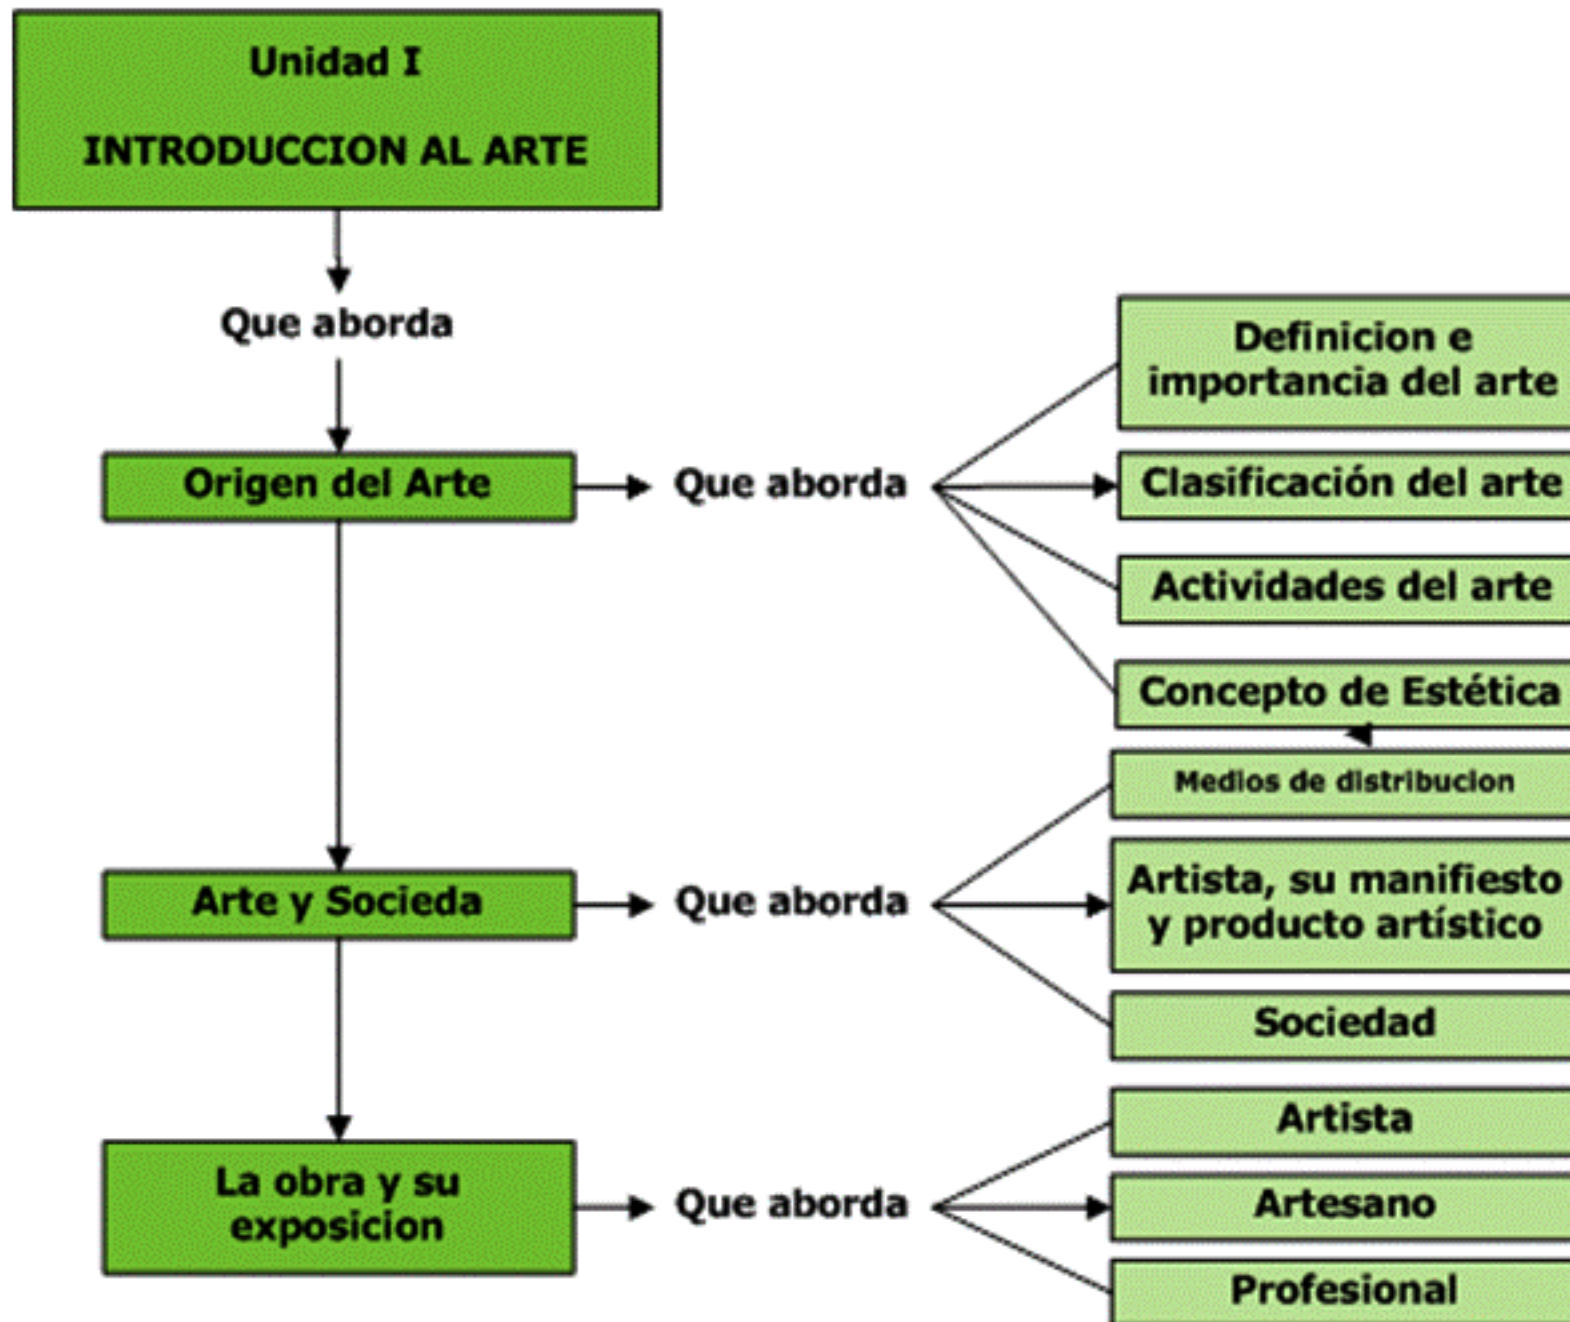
Unidad I

INTRODUCCION AL ARTE

Que aborda

Origen del Arte

Que aborda

Definicion e importancia del arte

Clasificación del arte

Actividades del arte

Concepto de Estética

Medios de distribucion

Arte y Socieda

Que aborda

Artista, su manifiesto y producto artístico

Sociedad

La obra y su exposicion

Que aborda

Artista

Artesano

Profesional